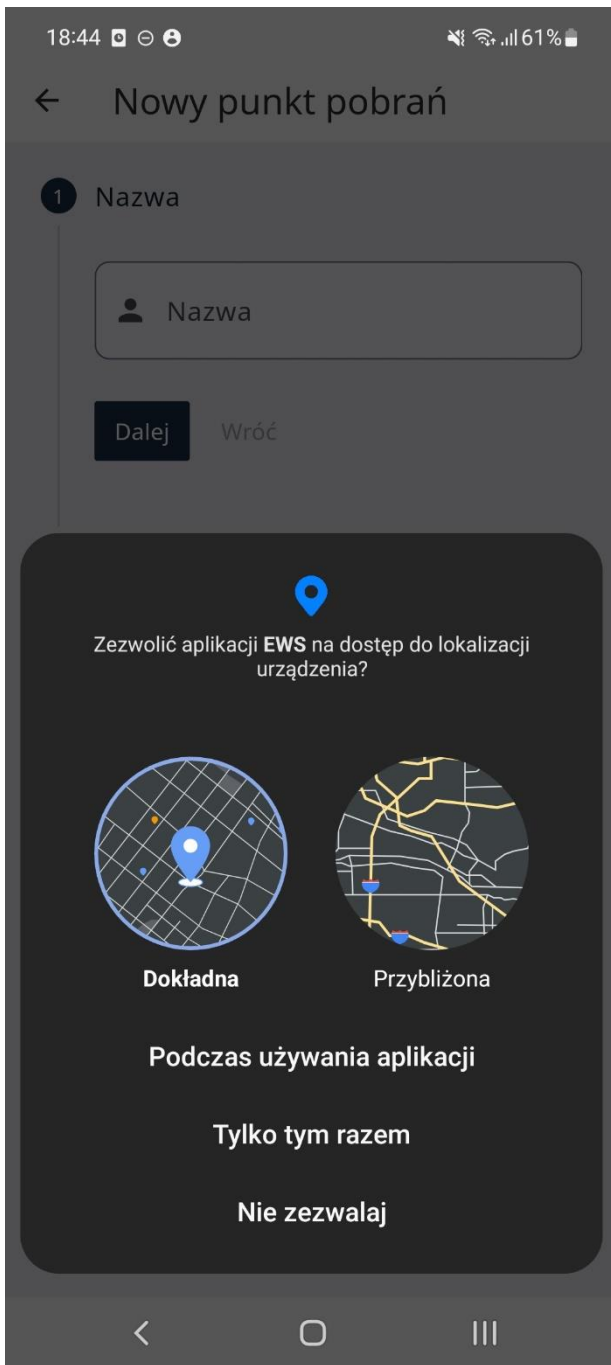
18:44 61%

Nowy punkt pobrań

1 Nazwa

Nazwa

Dalej Wróć

Zezwolić aplikacji **EWS** na dostęp do lokalizacji urządzenia?

Dokładna

Przybliżona

Podczas używania aplikacji

Tylko tym razem

Nie zezwalaj